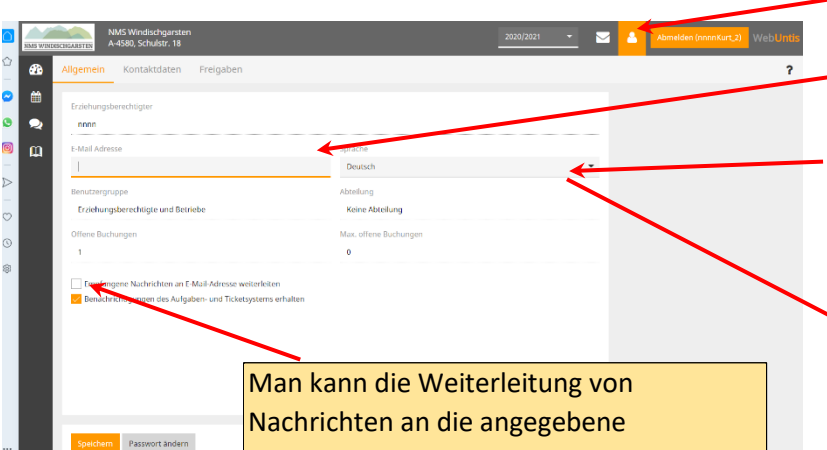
NMS WINDISCHGARSTEN

NMS Windischgarsten
A-4580, Schulstr. 18

2020/2021

Abmelden (nnnnKurt_2)

WebUntis

Allgemein Kontaktdaten Freigaben

?

Erziehungsberechtigter

nnnn

E-Mail Adresse

Sprache

Deutsch

Benutzergruppe

Erziehungsberechtigte und Betriebe

Abteilung

Keine Abteilung

Offene Buchungen

1

Max. offene Buchungen

0

E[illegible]gene Nachrichten an E-Mail-Adresse weiterleiten

Benachrichti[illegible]gen des Aufgaben- und Ticketsystems erhalten

Man kann die Weiterleitung von Nachrichten an die angegebene

Speichern Passwort ändern